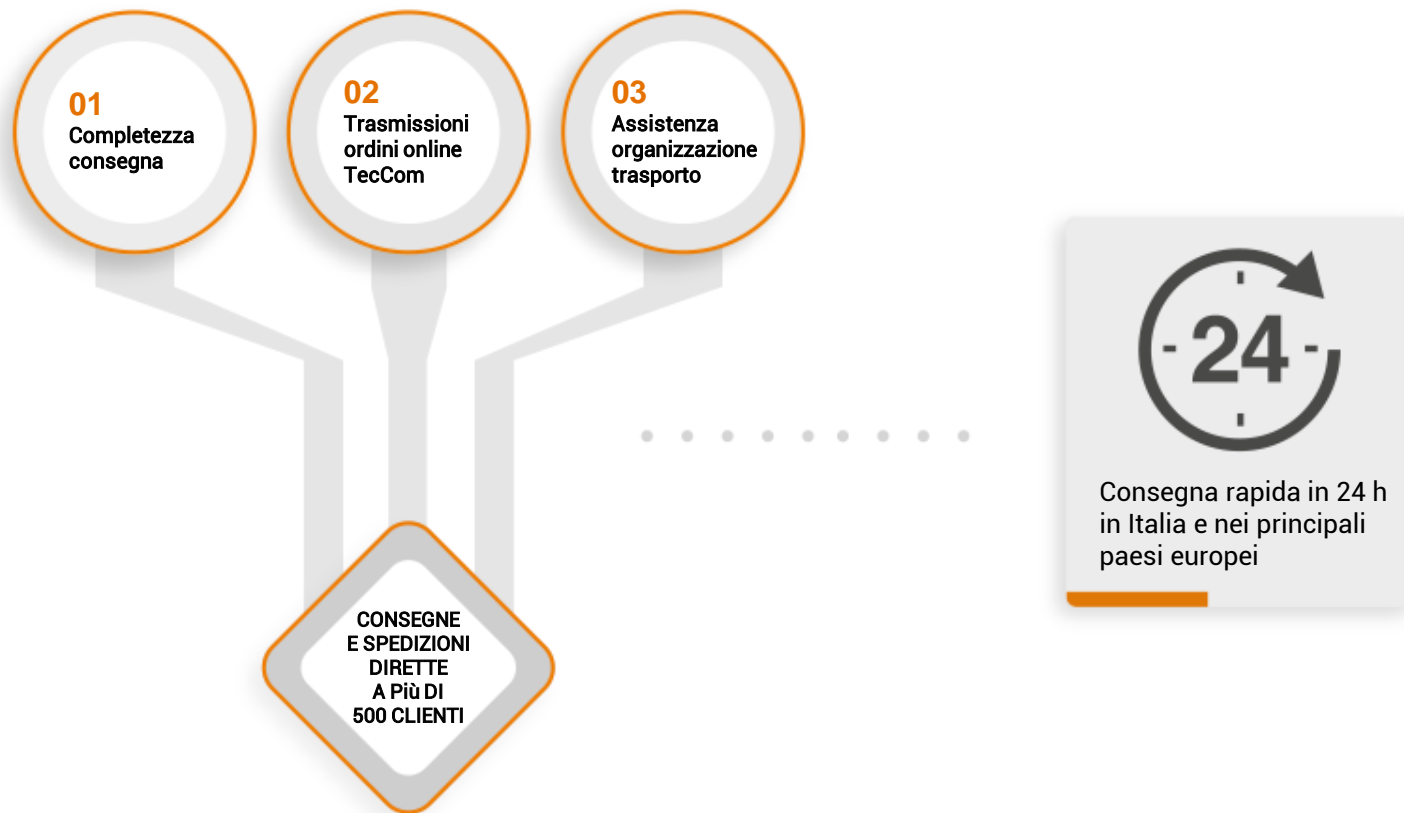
01
Completezza consegna

02
Trasmissioni ordini online TecCom

03
Assistenza organizzazione trasporto

CONSEGNE E SPEDIZIONI DIRETTE A Più DI 500 CLIENTI

24

Consegna rapida in 24 h in Italia e nei principali paesi europei